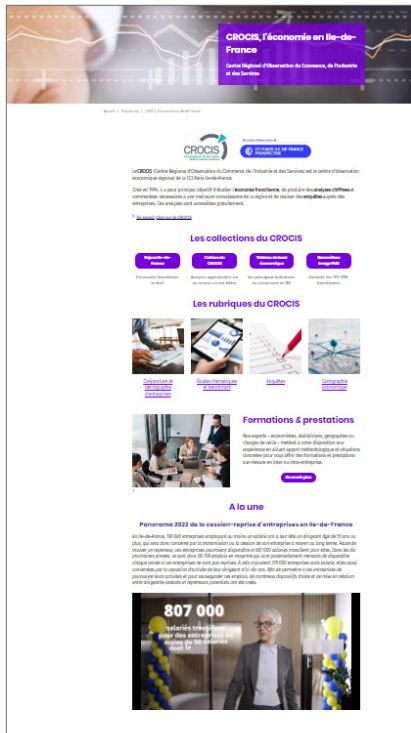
CROCIS, l'économie en Ile-de-France

Centre Régional d'Observation du Commerce, de l'Industrie et des Services

Accueil > Prospective > CROCIS, l'économie en Ile-de-France

CROCIS

CCI PARIS ILE-DE-FRANCE PROSPECTIVE

Le CROCIS (Centre Régional d'Observation du Commerce, de l'Industrie et des Services) est le centre d'observation économique régional de la CCI Paris Ile-de-France.

Créé en 1996, il a pour principal objectif d'étudier l'économie francilienne, de produire des analyses chiffrées et commentées nécessaires à une meilleure connaissance de la région et de réaliser des enquêtes auprès des entreprises. Ces analyses sont accessibles gratuitement.

En savoir plus sur le CROCIS

Les collections du CROCIS

Enjeux Ile-de-France
L'économie francilienne en bref

Cahiers du CROCIS
Analyses approfondies sur un secteur ou une filière

Tableau de bord économique
Les principaux indicateurs de conjoncture en IDF

Baromètres Google/PME
Enchères des TPE/PME franciliennes

Les rubriques du CROCIS

Conjoncture et démographie d'entreprises

Études thématiques et sectorielles

Enquêtes

Cartographie économique

Formations & prestations

Nos experts – économistes, statisticiens, géographes ou chargés de veille – mettent à votre disposition leur expérience en allant appui méthodologique et situations concrètes pour vous offrir des formations et prestations sur-mesure en inter ou intra-entreprise.

En savoir plus

A la une

Panorama 2022 de la cession-reprise d'entreprises en Ile-de-France

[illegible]

807 000
salariés travaillent pour des entreprises de moins de 50 salariés dont le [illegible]